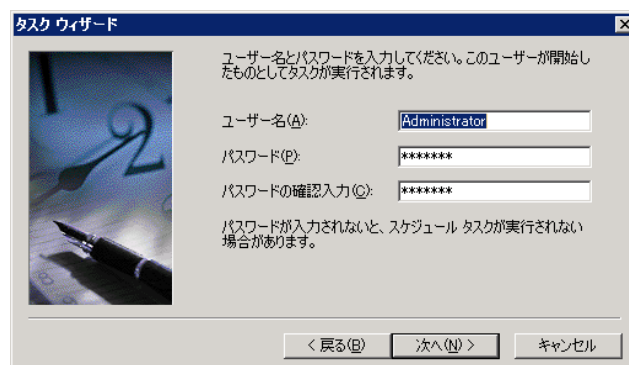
タスク ウィザード

ユーザー名とパスワードを入力してください。このユーザーが開始したものとしてタスクが実行されます。

ユーザー名(A): Administrator

パスワード(P): *******

パスワードの確認入力(C): *******

パスワードが入力されないと、スケジュール タスクが実行されない場合があります。

< 戻る(B) 次へ(N) > キャンセル